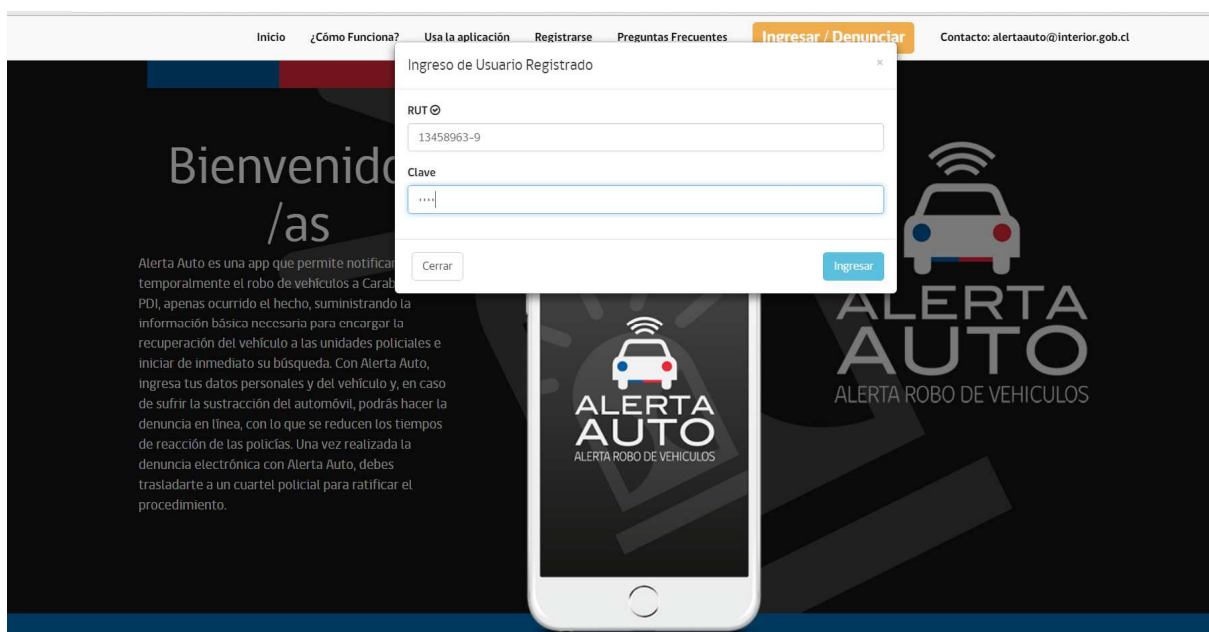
Inicio ¿Cómo Funciona? Usa la aplicación Registrarse Preguntas Frecuentes Ingresar / Denunciar Contacto: alertaauto@interior.gob.cl

Ingreso de Usuario Registrado ×

RUT

13458963-9

Clave

····

Cerrar Ingresar

Bienvenid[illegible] /as

Alerta Auto es una app que permite notificar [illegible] temporalmente el robo de vehículos a Carab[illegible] PDI, apenas ocurrido el hecho, suministrando la información básica necesaria para encargar la recuperación del vehículo a las unidades policiales e iniciar de inmediato su búsqueda. Con Alerta Auto, ingresa tus datos personales y del vehículo y, en caso de sufrir la sustracción del automóvil, podrás hacer la denuncia en línea, con lo que se reducen los tiempos de reacción de las policías. Una vez realizada la denuncia electrónica con Alerta Auto, debes trasladarte a un cuartel policial para ratificar el procedimiento.

ALERTA AUTO
ALERTA ROBO DE VEHICULOS

ALERTA AUTO
ALERTA ROBO DE VEHICULOS